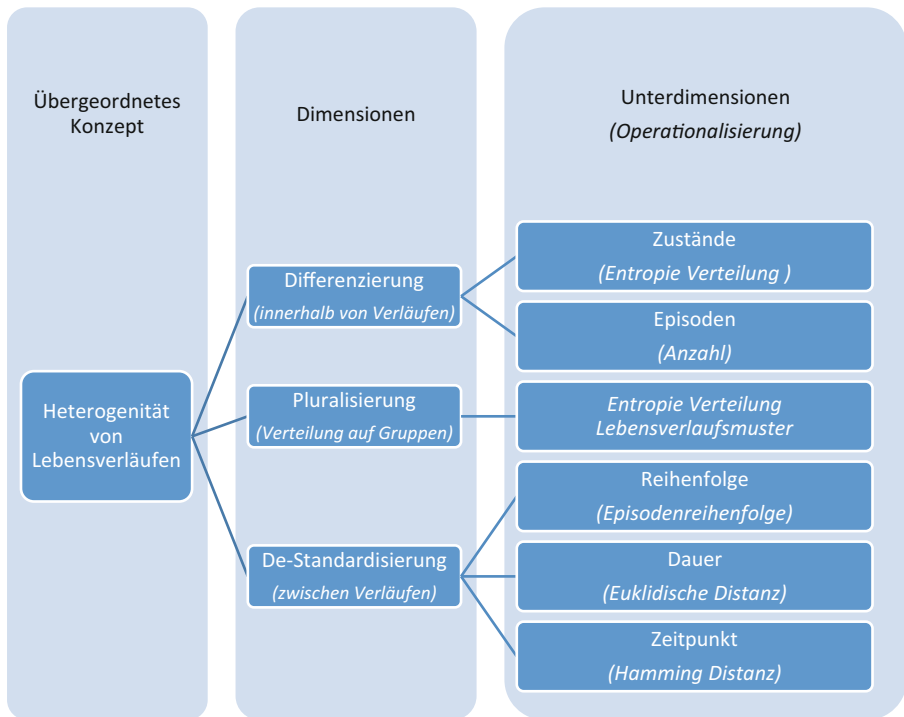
Übergeordnetes Konzept

Dimensionen

Unterdimensionen
(Operationalisierung)

Heterogenität von Lebensverläufen

Differenzierung
(innerhalb von Verläufen)

Pluralisierung
(Verteilung auf Gruppen)

De-Standardisierung
(zwischen Verläufen)

Zustände
(Entropie Verteilung )

Episoden
(Anzahl)

Entropie Verteilung
Lebensverlaufsmuster

Reihenfolge
(Episodenreihenfolge)

Dauer
(Euklidische Distanz)

Zeitpunkt
(Hamming Distanz)